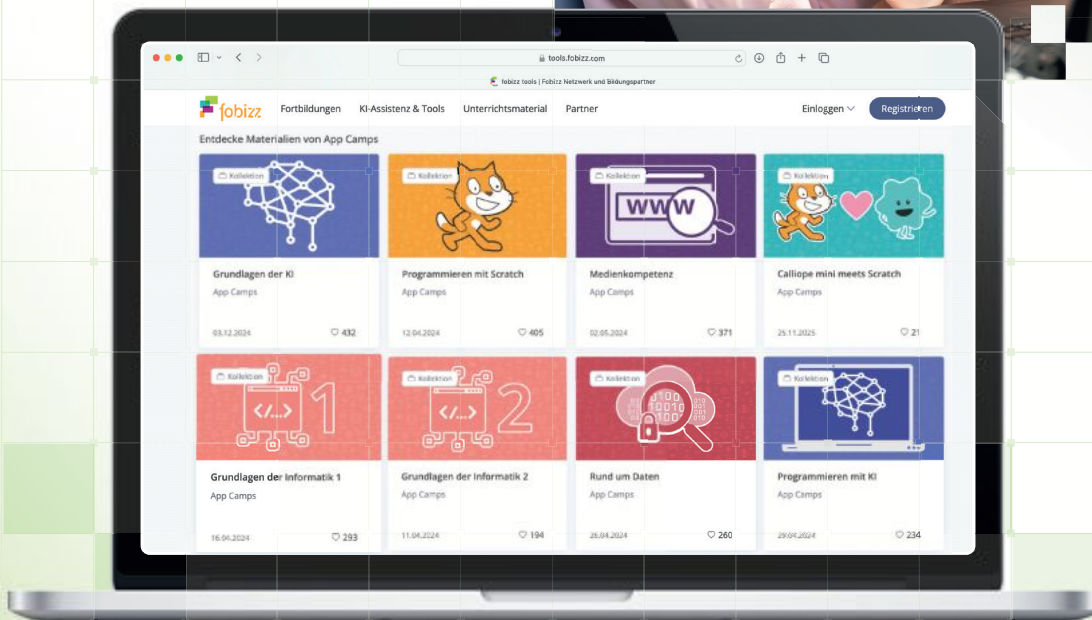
tools.fobizz.com

fobizz tools | Fobizz Netzwerk und Bildungspartner

fobizz Fortbildungen KI-Assistenz & Tools Unterrichtsmaterial Partner Einloggen Registrieren

Entdecke Materialien von App Camps

Kollektion
WWW

Grundlagen der KI
App Camps
03.12.2024 432

Programmieren mit Scratch
App Camps
12.04.2024 405

Medienkompetenz
App Camps
02.05.2024 371

Calliope mini meets Scratch
App Camps
25.11.2025 21

Grundlagen der Informatik 1
App Camps
16.04.2024 293

Grundlagen der Informatik 2
App Camps
11.04.2024 194

Rund um Daten
App Camps
26.04.2024 260

Programmieren mit KI
App Camps
29.04.2024 234